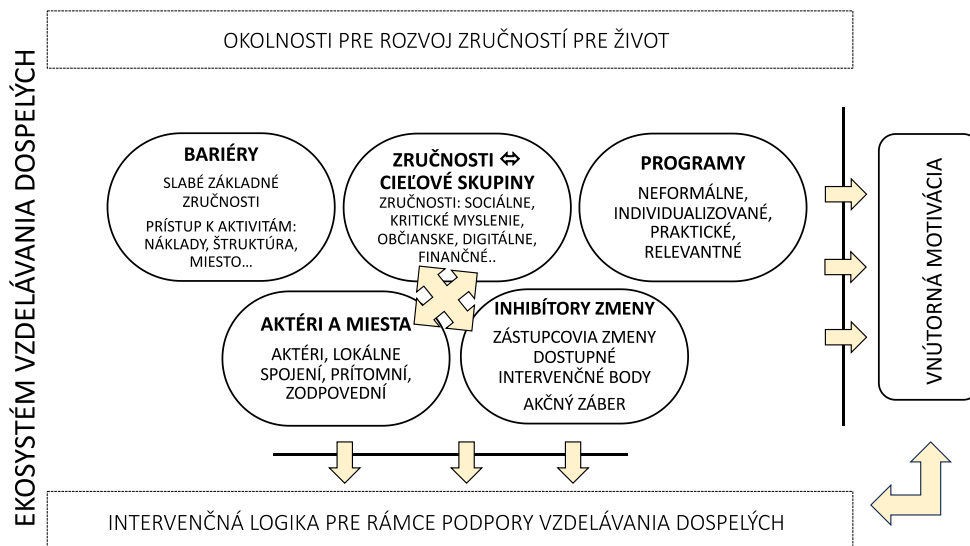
EKOSYSTÉM VZDELÁVANIA DOSPELÝCH

OKOLNOSTI PRE ROZVOJ ZRUČNOSTÍ PRE ŽIVOT

BARIÉRY
SLABÉ ZÁKLADNÉ ZRUČNOSTI
PRÍSTUP K AKTIVITÁM: NÁKLADY, ŠTRUKTÚRA, MIESTO...

ZRUČNOSTI ⇔ CIEĽOVÉ SKUPINY
ZRUČNOSTI: SOCIÁLNE, KRITICKÉ MYSLENIE, OBČIANSKE, DIGITÁLNE, FINANČNÉ..

PROGRAMY
NEFORMÁLNE, INDIVIDUALIZOVANÉ, PRAKTICKÉ, RELEVANTNÉ

AKTÉRI A MIESTA
AKTÉRI, LOKÁLNE SPOJENÍ, PRÍTOMNÍ, ZODPOVEDNÍ

INHIBÍTORY ZMENY
ZÁSTUPCOVIA ZMENY DOSTUPNÉ INTERVENČNÉ BODY
AKČNÝ ZÁBER

VNÚTORNÁ MOTIVÁCIA

INTERVENČNÁ LOGIKA PRE RÁMCE PODPORY VZDELÁVANIA DOSPELÝCH